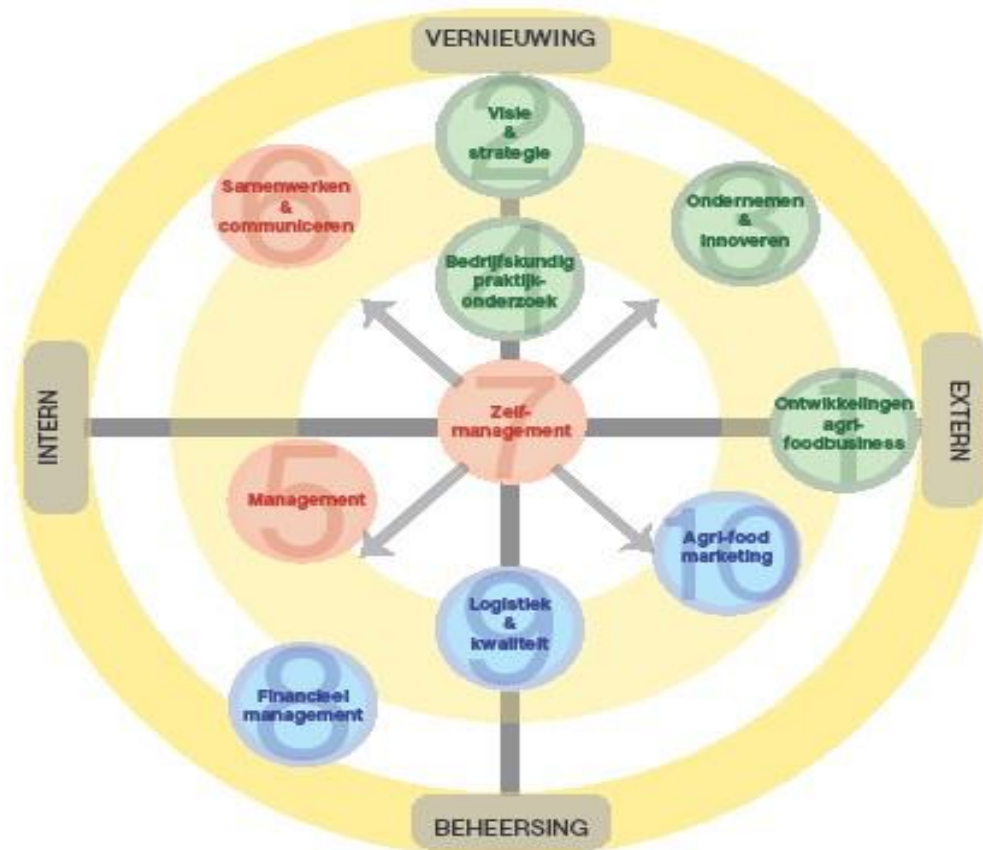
VERNIEUWING

2
Visie & strategie

6
Samenwerken & communiceren

3
Ondernemen & innoveren

4
Bedrijfskundig praktijkonderzoek

INTERN

7
Zelfmanagement

EXTERN

1
Ontwikkelingen agrifoodbusiness

5
Management

10
Agri-food marketing

9
Logistiek & kwaliteit

8
Financieel management

BEHEERSING